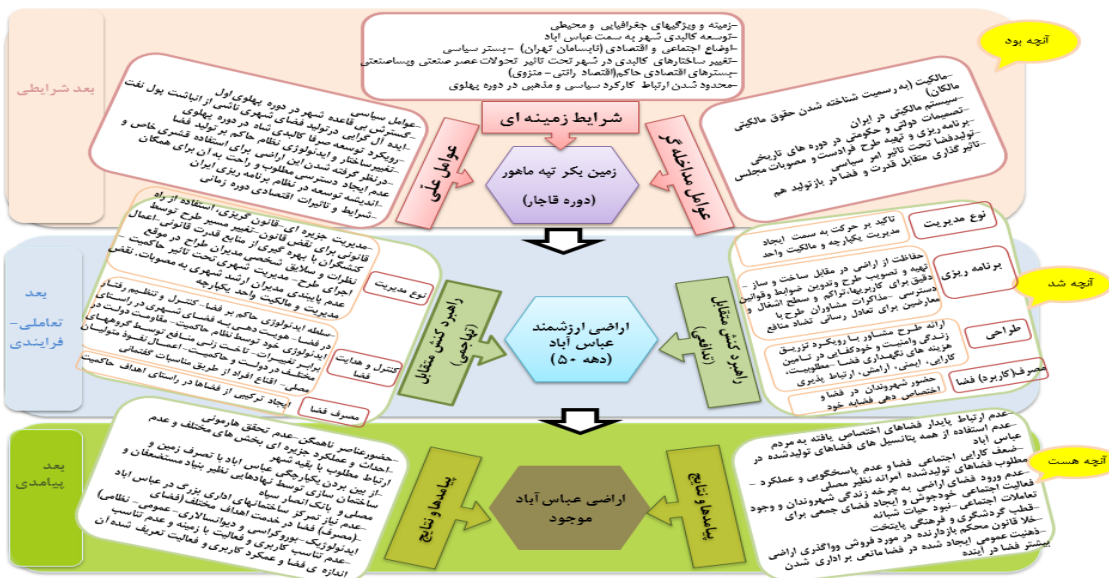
آنچه بود

بعد شرایطی

-زمینه و ویژگی‌های جغرافیایی و محیطی
-توسعه کالبدی شهر به سمت عباس اباد
-اوضاع اجتماعی و اقتصادی (تابسامان تهران) -بستر سیاسی
-تغییر ساختارهای کالبدی در شهر تحت تاثیر تحولات عصر صنعتی وپساصنعتی
-بسترهای اقتصادی حاکم(اقتصاد رانتی- متزوی)
-محدود شدن ارتباط کارکرد سیاسی و مذهبی در دوره پهلوی

شرایط زمینه ای

عوامل علی

-عوامل سیاسی
-گسترش بی قاعده شهر در دوره پهلوی اول
-ایده آل گرایی صرفا کالبدی شاه در دوره پهلوی دوم با اتکا به ثروت ناشی از انباشت پول نفت
-رویکرد توسعه ایدئولوژی نظام حاکم بر تولید فضا
-تغییر ساختار اداری ...
-در نظر گرفتن ...
-عدم ایجاد دسترسی ...
-اندیشه توسعه ...
-شرایط و تاثیرات اقتصادی دوره زمانی

زمین یکر تپه ماهور (دوره قاجار)

عوامل مداخله گر

-مالکیت (به رسمیت شناخته شدن حقوق مالکیتی مالکان)
-سیستم مالکیتی در ایران
-تصمیمات دولتی و حکومتی در دوره های تاریخی
-برنامه ریزی و تهیه طرح فرادست و مصوبات مجلس
-تولید فضا تحت تاثیر امر سیاسی
-تاثیرگذاری متقابل قدرت و فضا در بازتولید هم

آنچه شد

بعد تعاملی- فرایندی

نوع مدیریت

-مدیریت جزیره ای- قانون گریزی، استفاده از راه قانونی برای نقض قانون- تغییر مسیر طرح توسط ...

کنترل و هدایت فضا

-سلطه ایدئولوژی حاکم بر فضا- کنترل و تنظیم رفتار در فضا- ...

مصرف فضا

ایجاد ترکیبی از فضاها در راستای اهداف حاکمیت

راهبرد کنش متقابل (تهاجمی)

اراضی ارزشمند عباس آباد (دهه ۵۰)

راهبرد کنش متقابل (تدافعی)

نوع مدیریت

تاکید بر حرکت به سمت ایجاد مدیریت یکپارچه و مالکیت واحد

برنامه ریزی

حفاظت از اراضی در مقابل ساخت و ساز- تهیه و تصویب طرح و تدوین ضوابط ...

طراحی

ارائه طرح مشاور با رویکرد تزریق زندگی وامنیت ...

مصرف(کاربرد) فضا

حضور شهروندان در فضا و اختصاص دهی فضایه خود

آنچه هست

بعد پیامدی

-حضورعناصر ناهمگن-عدم تحقق هارمونی
-احداث و عملکرد جزیره ای بخش های مختلف و عدم ارتباط مطلوب با بقیه شهر
-از بین بردن یکپارچگی عباس اباد با تصرف زمین ...
...

پیامدها و نتایج

اراضی عباس آباد موجود

پیامدها و نتایج

-عدم ارتباط پایدار فضاهای اختصاص یافته به مردم
-عدم استفاده از همه پتانسیل های فضاهای تولیدشده در عباس اباد
-ضعف کارایی اجتماعی فضا و عدم پاسخگویی و عملکرد مطلوب فضاهای تولیدشده ...
...
-بیشتر فضا در آینده ...